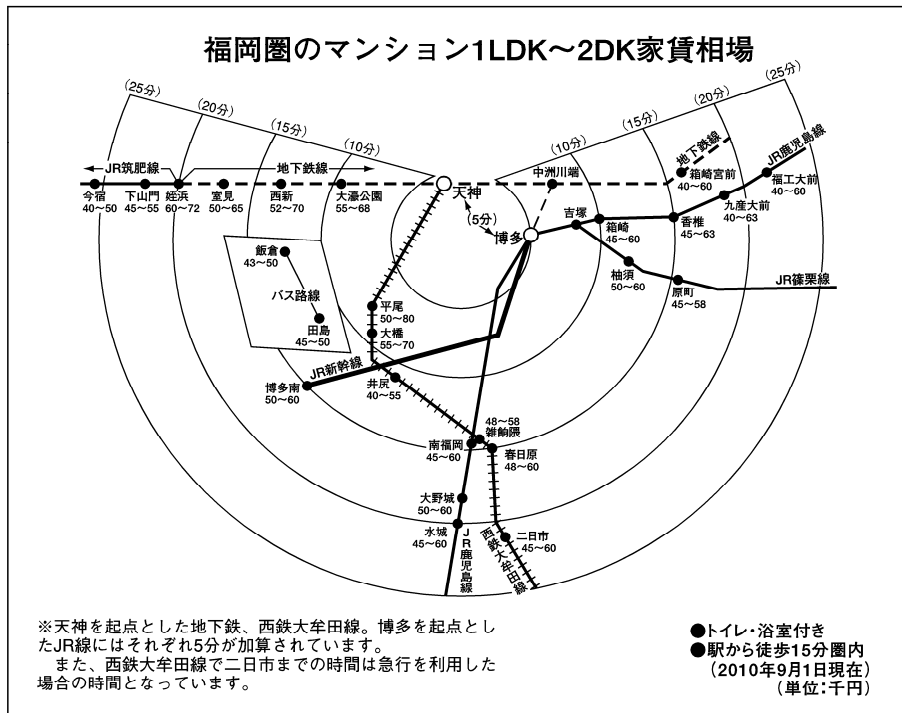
福岡圏のマンション1LDK～2DK家賃相場

(25分)
(20分)
(15分)
(10分)
(10分)
(15分)
(20分)
(25分)

JR筑肥線
地下鉄線
地下鉄線
JR鹿児島線

今宿
40～50
下山門
45～55
姪浜
60～72
室見
50～65
西新
52～70
大濠公園
55～68
天神
(5分)
博多
中洲川端
箱崎宮前
40～60
福工大前
40～60
九産大前
40～63
香椎
45～63
吉塚
箱崎
45～60
柚須
50～60
原町
45～58
JR篠栗線

飯倉
43～50
バス路線
田島
45～50
平尾
50～80
大橋
55～70
JR新幹線
博多南
50～60
井尻
40～55
48～58
雑餉隈
南福岡
45～60
春日原
48～60
大野城
50～60
水城
45～60
二日市
45～60
JR鹿児島線
西鉄大牟田線

※天神を起点とした地下鉄、西鉄大牟田線。博多を起点としたJR線にはそれぞれ5分が加算されています。
また、西鉄大牟田線で二日市までの時間は急行を利用した場合の時間となっています。

●トイレ・浴室付き
●駅から徒歩15分圏内
(2010年9月1日現在)
(単位:千円)